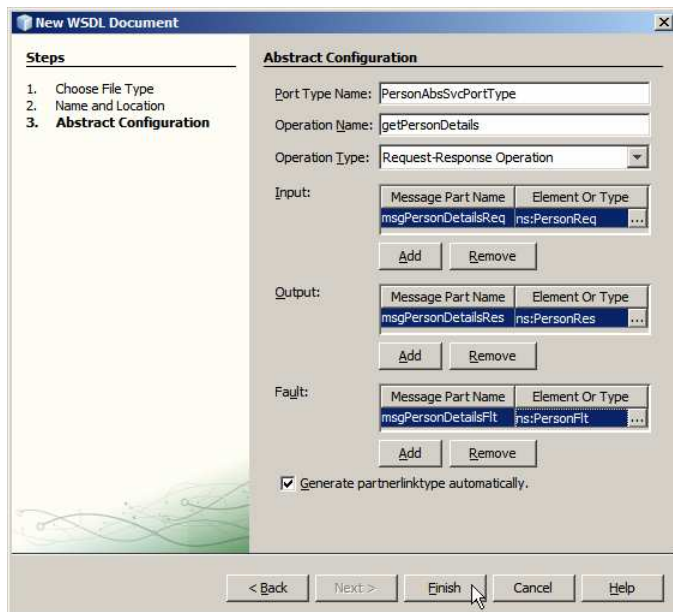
New WSDL Document

Steps

1. Choose File Type
2. Name and Location
3. Abstract Configuration

Abstract Configuration

Port Type Name: PersonAbsSvcPortType

Operation Name: getPersonDetails

Operation Type: Request-Response Operation

Input:

| Message Part Name | Element Or Type |
|---|---|
| msgPersonDetailsReq | ns:PersonReq ... |

Add Remove

Output:

| Message Part Name | Element Or Type |
|---|---|
| msgPersonDetailsRes | ns:PersonRes ... |

Add Remove

Fault:

| Message Part Name | Element Or Type |
|---|---|
| msgPersonDetailsFlt | ns:PersonFlt ... |

Add Remove

Generate partnerlinktype automatically.

< Back Next > Finish Cancel Help